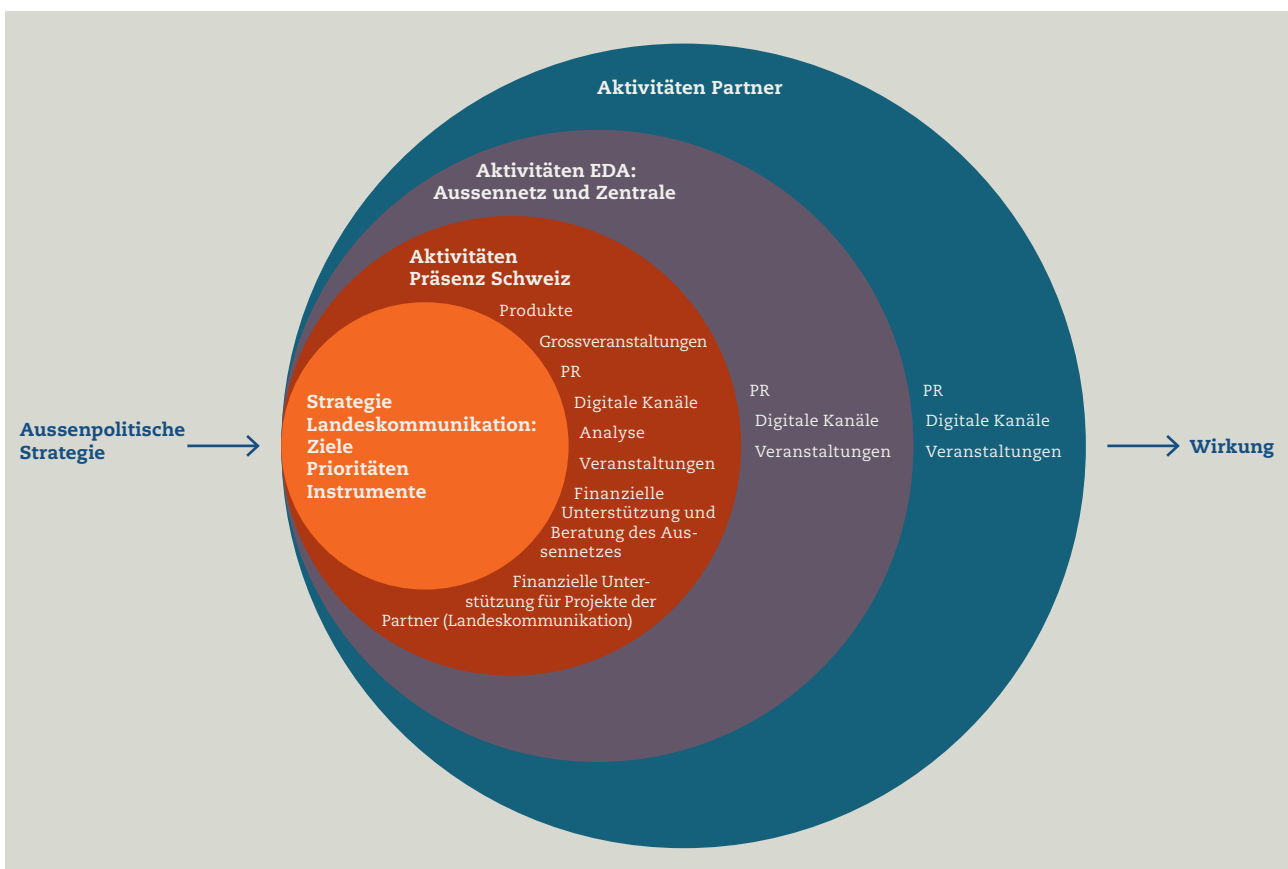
Aktivitäten Partner

Aktivitäten EDA:
Aussennetz und Zentrale

Aktivitäten
Präsenz Schweiz

Produkte

Grossveranstaltungen

PR

Digitale Kanäle

Analyse

Veranstaltungen

Finanzielle Unterstützung und Beratung des Aussennetzes

Finanzielle Unterstützung für Projekte der Partner (Landeskommunikation)

Strategie
Landeskommunikation:
Ziele
Prioritäten
Instrumente

PR

Digitale Kanäle

Veranstaltungen

PR

Digitale Kanäle

Veranstaltungen

Aussenpolitische Strategie

Wirkung